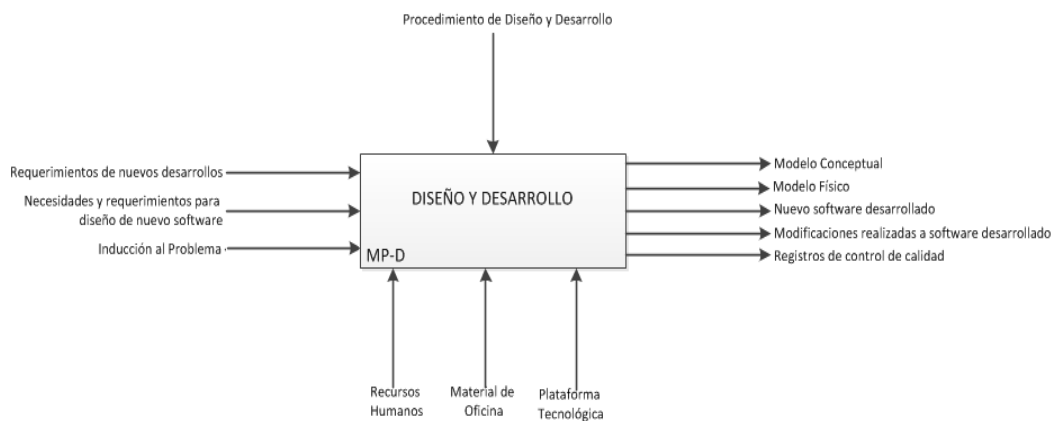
Procedimiento de Diseño y Desarrollo

Requerimientos de nuevos desarrollos

Necesidades y requerimientos para diseño de nuevo software

Inducción al Problema

DISEÑO Y DESARROLLO

MP-D

Modelo Conceptual

Modelo Físico

Nuevo software desarrollado

Modificaciones realizadas a software desarrollado

Registros de control de calidad

Recursos Humanos

Material de Oficina

Plataforma Tecnológica